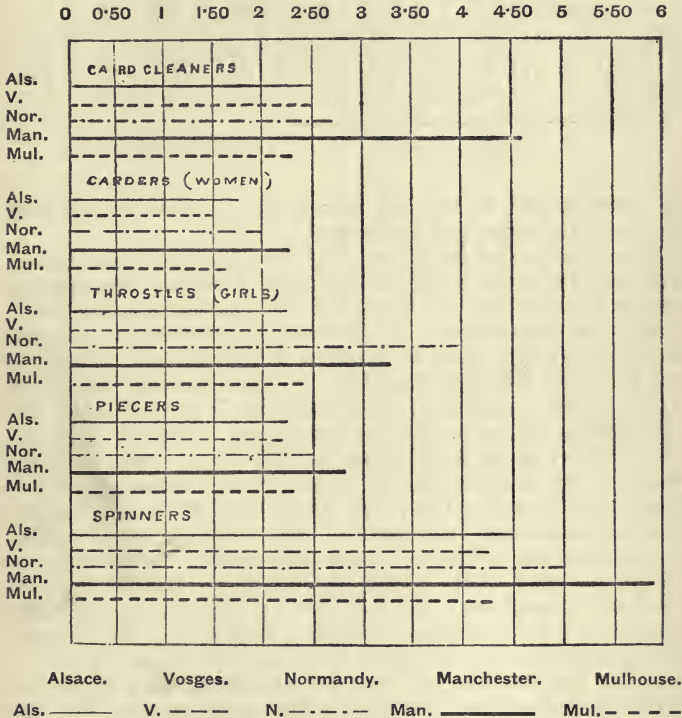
0 0·50 1 1·50 2 2·50 3 3·50 4 4·50 5 5·50 6

CARD CLEANERS
Als.
V.
Nor.
Man.
Mul.

CARDERS (WOMEN)
Als.
V.
Nor.
Man.
Mul.

THROSTLES (GIRLS)
Als.
V.
Nor.
Man.
Mul.

PIECERS
Als.
V.
Nor.
Man.
Mul.

SPINNERS
Als.
V.
Nor.
Man.
Mul.

Alsace. Vosges. Normandy. Manchester. Mulhouse.

Als. ——— V. — — — N. —·—·— Man. ——— Mul. - - - -